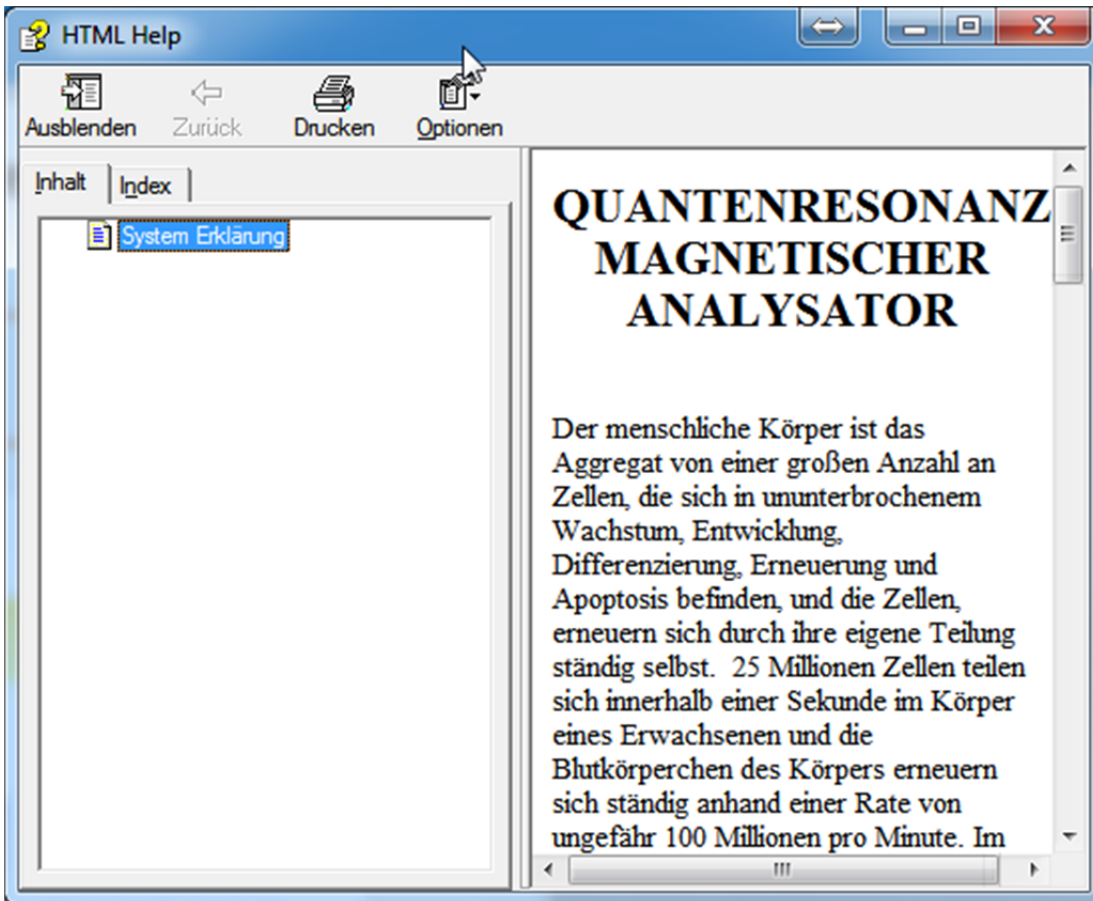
HTML Help

Ausblenden Zurück Drucken Optionen

Inhalt Index

System Erklärung

QUANTENRESONANZ MAGNETISCHER ANALYSATOR

Der menschliche Körper ist das Aggregat von einer großen Anzahl an Zellen, die sich in ununterbrochenem Wachstum, Entwicklung, Differenzierung, Erneuerung und Apoptosis befinden, und die Zellen, erneuern sich durch ihre eigene Teilung ständig selbst. 25 Millionen Zellen teilen sich innerhalb einer Sekunde im Körper eines Erwachsenen und die Blutkörperchen des Körpers erneuern sich ständig anhand einer Rate von ungefähr 100 Millionen pro Minute. Im